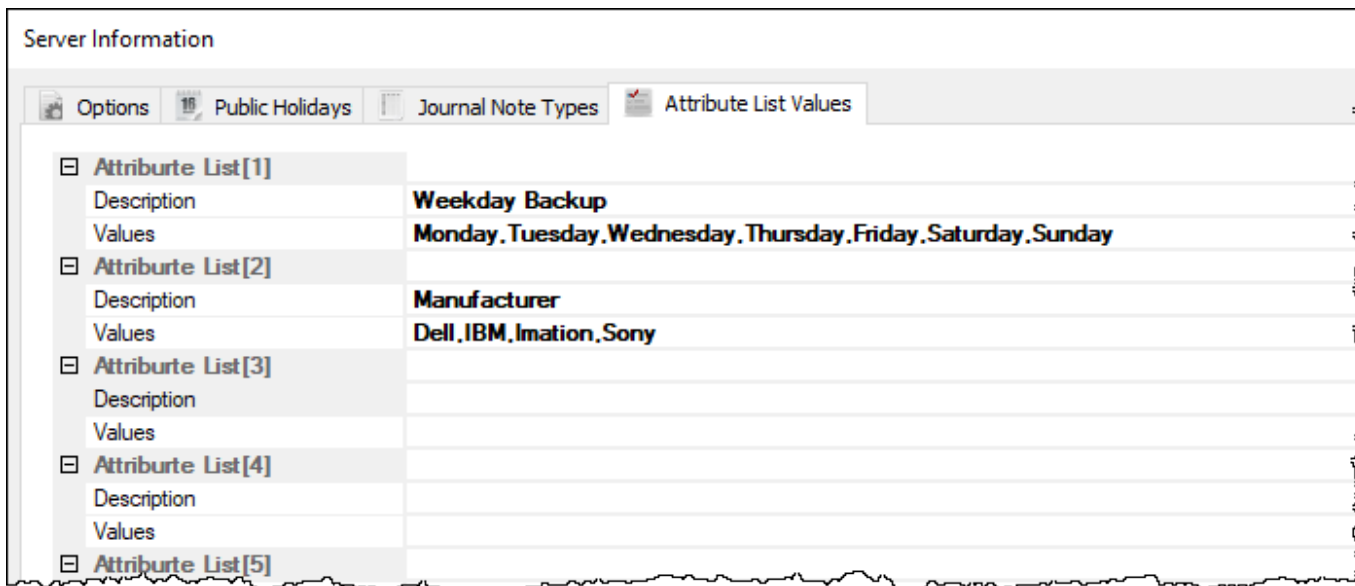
Server Information

Options | Public Holidays | Journal Note Types | Attribute List Values

⊟ Attriburte List[1]
Description | Weekday Backup
Values | Monday,Tuesday,Wednesday,Thursday,Friday,Saturday,Sunday
⊟ Attriburte List[2]
Description | Manufacturer
Values | Dell,IBM,Imation,Sony
⊟ Attriburte List[3]
Description
Values
⊟ Attriburte List[4]
Description
Values
⊟ Attriburte List[5]